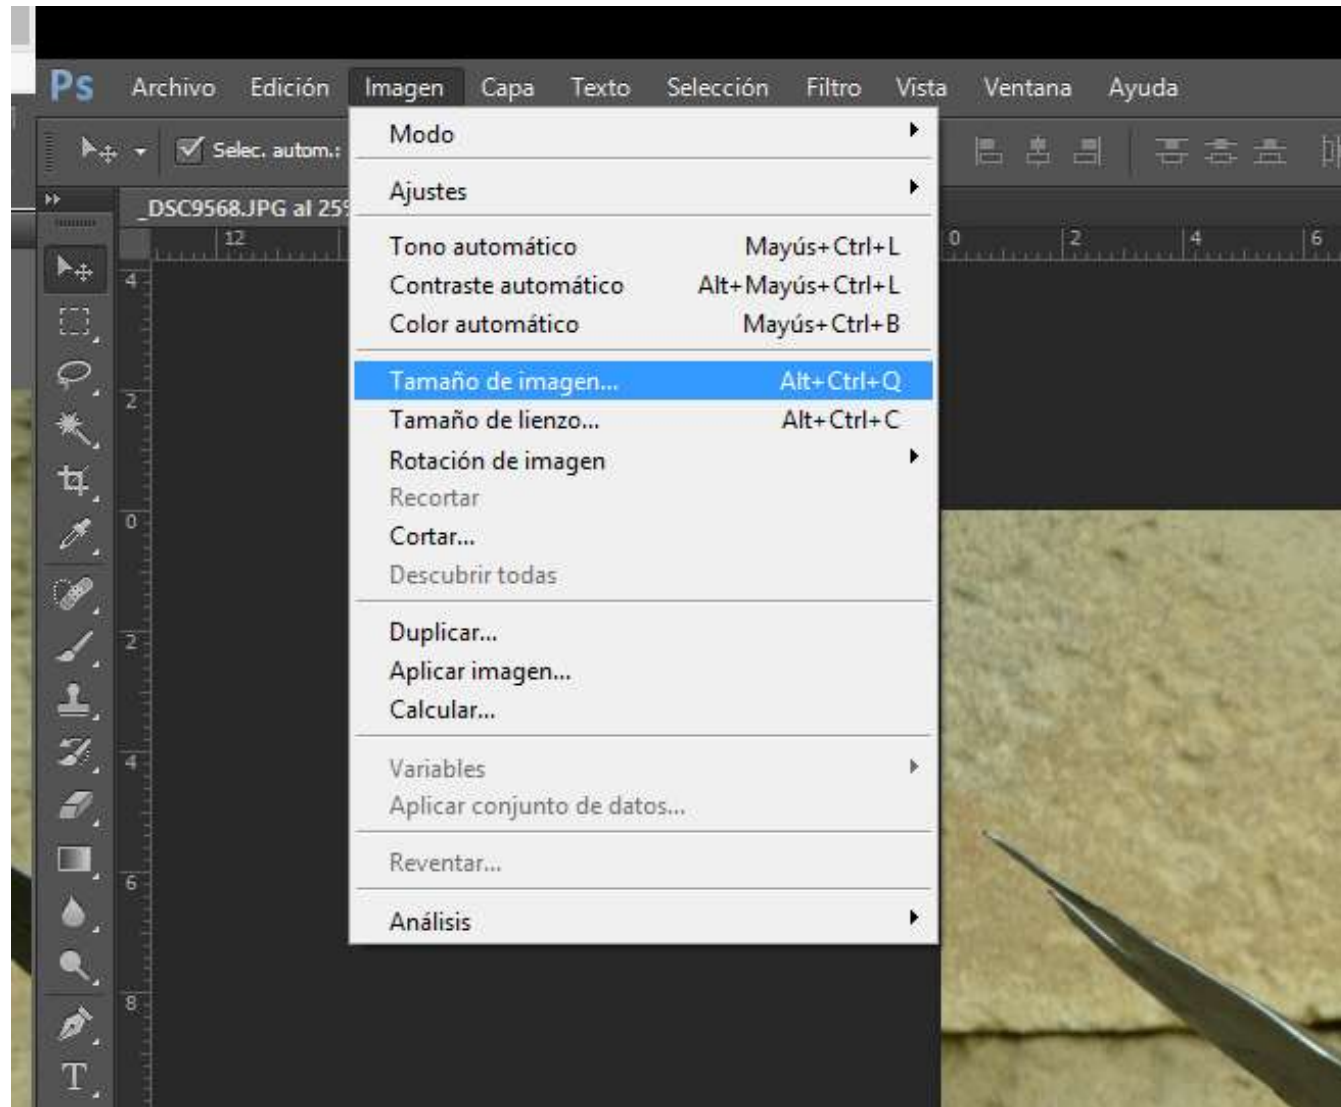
Ps Archivo Edición Imagen Capa Texto Selección Filtro Vista Ventana Ayuda

Selec. autom.:

_DSC9568.JPG al 25

12 0 2 4 6

4 2 0 2 4 6 8

Modo
Ajustes
Tono automático Mayús+Ctrl+L
Contraste automático Alt+Mayús+Ctrl+L
Color automático Mayús+Ctrl+B
Tamaño de imagen... Alt+Ctrl+Q
Tamaño de lienzo... Alt+Ctrl+C
Rotación de imagen
Recortar
Cortar...
Descubrir todas
Duplicar...
Aplicar imagen...
Calcular...
Variables
Aplicar conjunto de datos...
Reventar...
Análisis

T